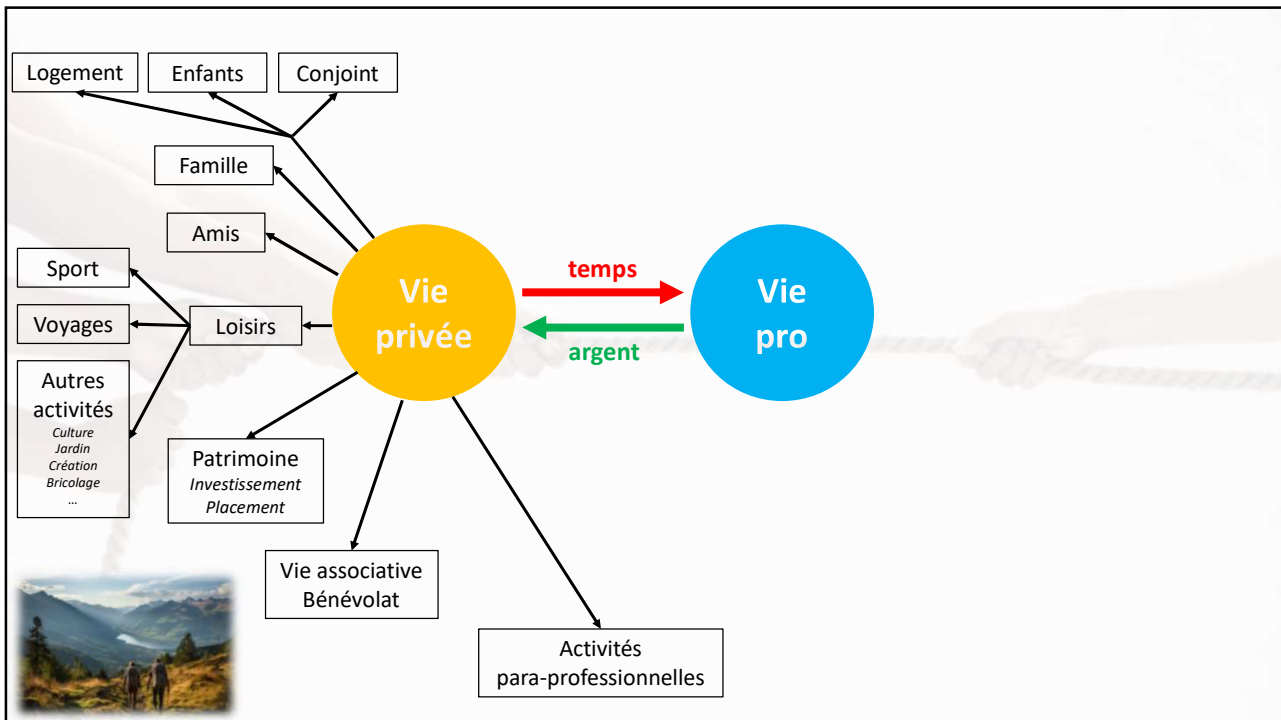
Logement

Enfants

Conjoint

Famille

Amis

Sport

Voyages

Loisirs

Autres activités
Culture
Jardin
Création
Bricolage
...

Vie privée

temps

argent

Vie pro

Patrimoine
Investissement
Placement

Vie associative
Bénévolat

Activités
para-professionnelles